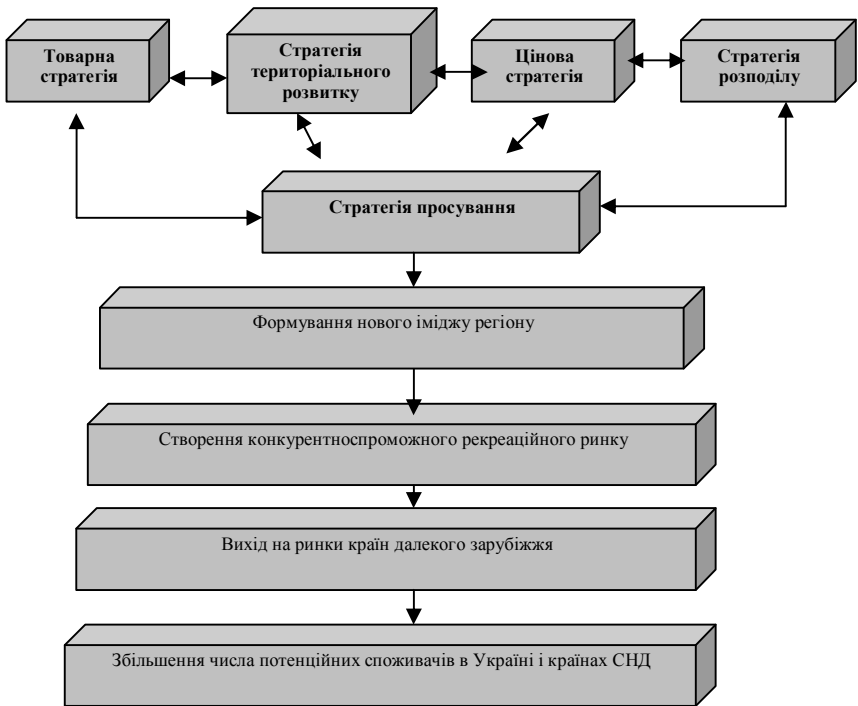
Товарна стратегія

Стратегія територіального розвитку

Цінова стратегія

Стратегія розподілу

Стратегія просування

Формування нового іміджу регіону

Створення конкурентноспроможного рекреаційного ринку

Вихід на ринки країн далекого зарубіжжя

Збільшення числа потенційних споживачів в Україні і країнах СНД